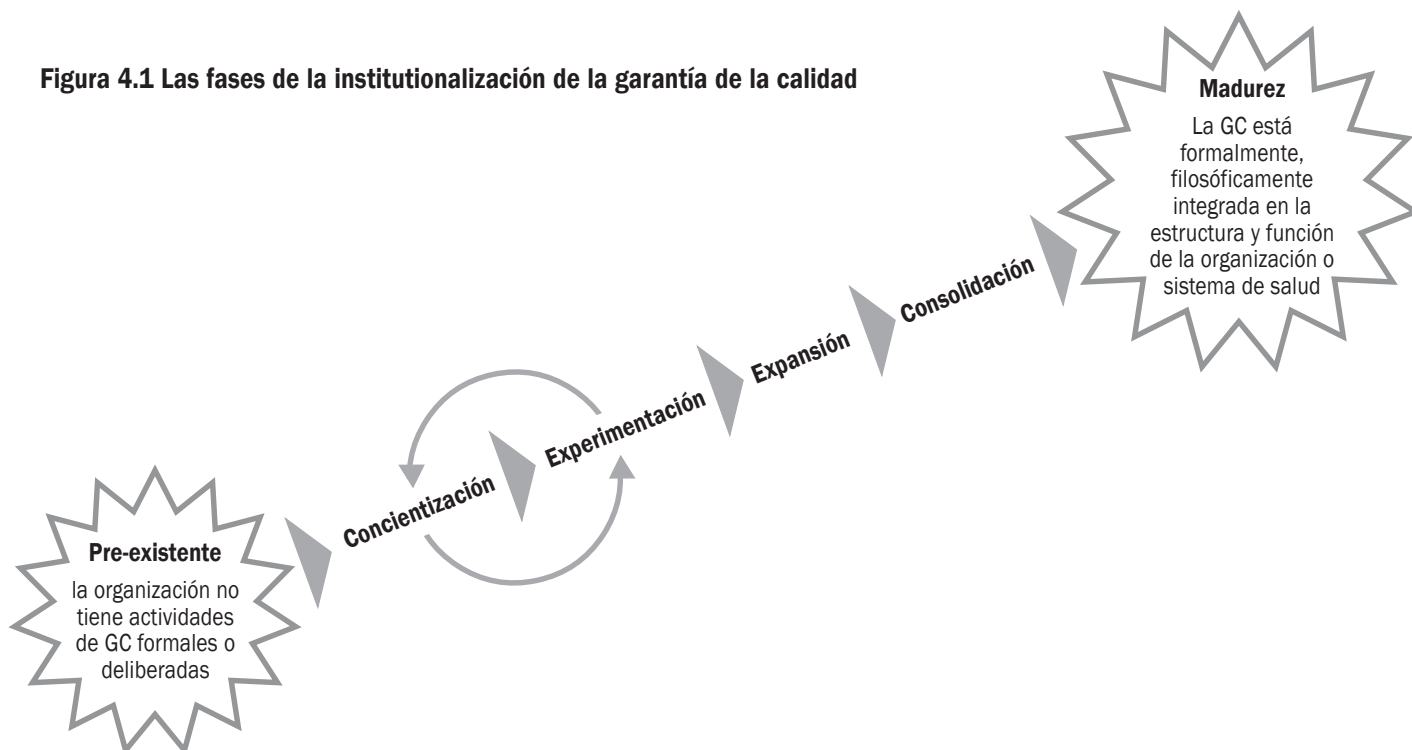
Figura 4.1 Las fases de la institutionalización de la garantía de la calidad

Pre-existente
la organización no tiene actividades de GC formales o deliberadas

Concientización

Experimentación

Expansión

Consolidación

Madurez
La GC está formalmente, filosóficamente integrada en la estructura y función de la organización o sistema de salud